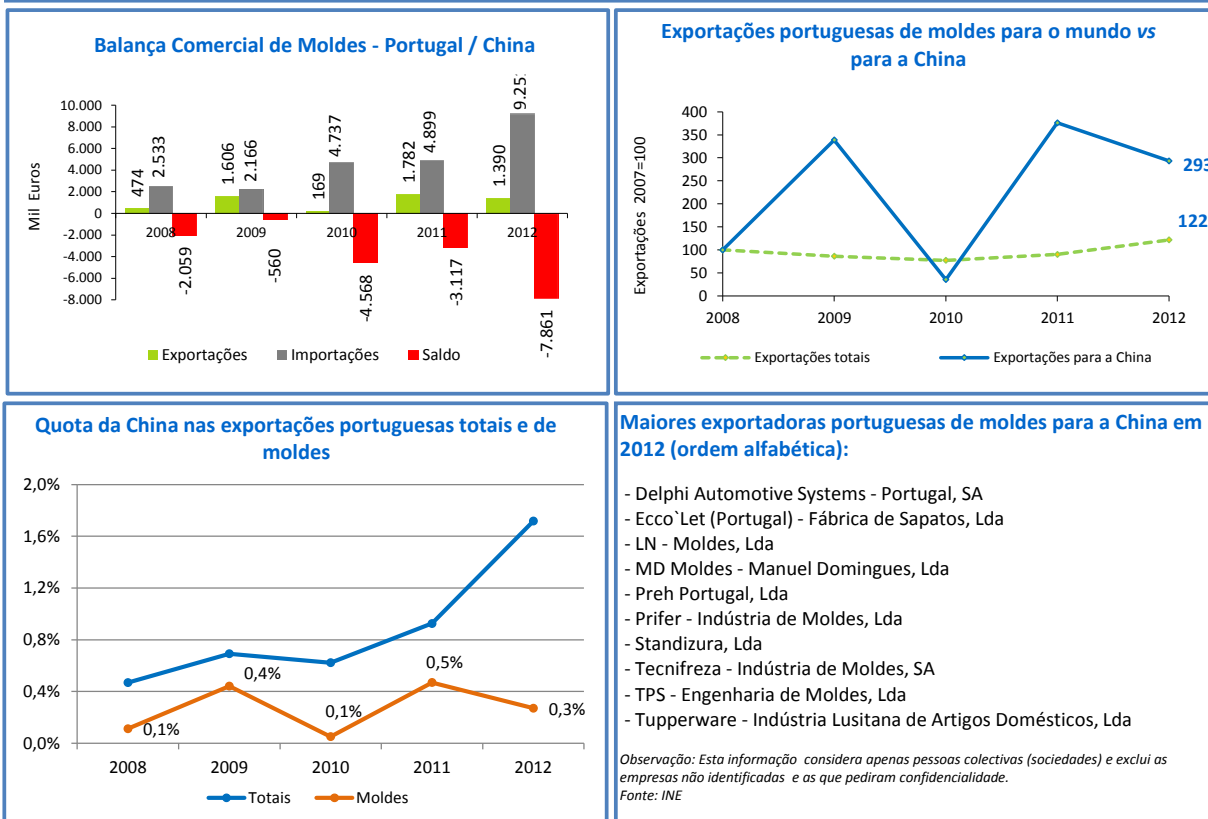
Balança Comercial de Moldes - Portugal / China

10.000
8.000
6.000
4.000
2.000
0
-2.000
-4.000
-6.000
-8.000

Mil Euros

474
2.533
-2.059
2008

1.606
2.166
-560
2009

169
4.737
-4.568
2010

1.782
4.899
-3.117
2011

1.390
9.25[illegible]
-7.861
2012

Exportações
Importações
Saldo

Exportações portuguesas de moldes para o mundo *vs* para a China

400
350
300
250
200
150
100
50
0

Exportações 2007=100

2008
2009
2010
2011
2012

293
122

Exportações totais
Exportações para a China

Quota da China nas exportações portuguesas totais e de moldes

2,0%
1,6%
1,2%
0,8%
0,4%
0,0%

0,1%
0,4%
0,1%
0,5%
0,3%

2008
2009
2010
2011
2012

Totais
Moldes

Maiores exportadoras portuguesas de moldes para a China em 2012 (ordem alfabética):

- Delphi Automotive Systems - Portugal, SA
- Ecco`Let (Portugal) - Fábrica de Sapatos, Lda
- LN - Moldes, Lda
- MD Moldes - Manuel Domingues, Lda
- Preh Portugal, Lda
- Prifer - Indústria de Moldes, Lda
- Standizura, Lda
- Tecnifreza - Indústria de Moldes, SA
- TPS - Engenharia de Moldes, Lda
- Tupperware - Indústria Lusitana de Artigos Domésticos, Lda

*Observação: Esta informação considera apenas pessoas colectivas (sociedades) e exclui as empresas não identificadas e as que pediram confidencialidade.*
*Fonte: INE*